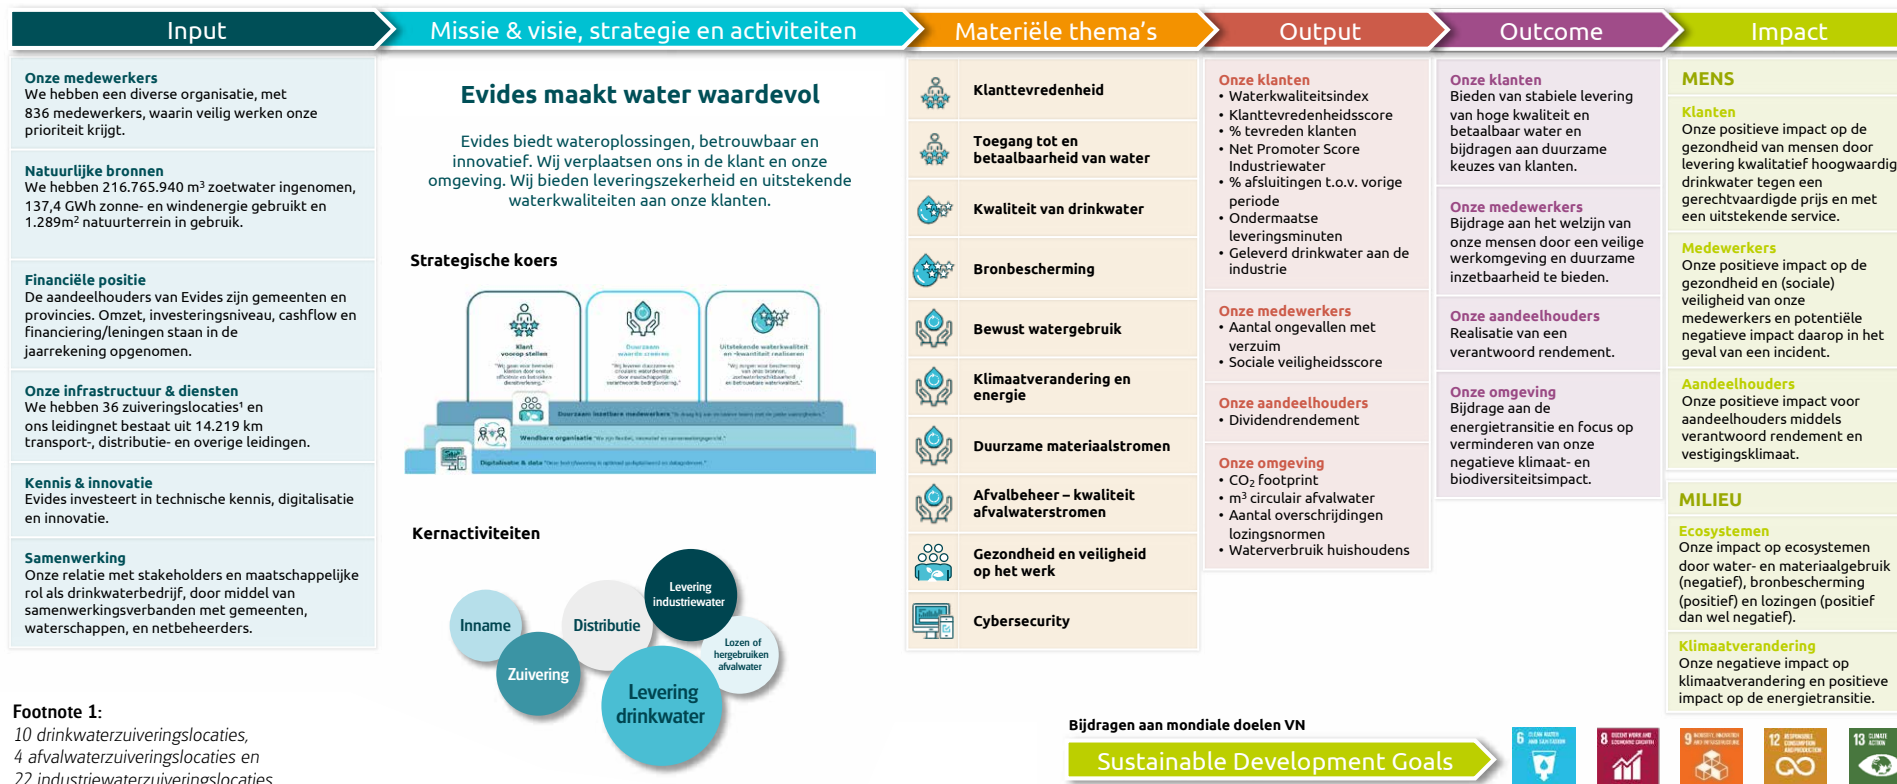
Input

Missie & visie, strategie en activiteiten

Materiële thema's

Output

Outcome

Impact

Onze medewerkers
We hebben een diverse organisatie, met 836 medewerkers, waarin veilig werken onze prioriteit krijgt.

Natuurlijke bronnen
We hebben 216.765.940 m³ zoetwater ingenomen, 137,4 GWh zonne- en windenergie gebruikt en 1.289m² natuurterrein in gebruik.

Financiële positie
De aandeelhouders van Evides zijn gemeenten en provincies. Omzet, investeringsniveau, cashflow en financiering/leningen staan in de jaarrekening opgenomen.

Onze infrastructuur & diensten
We hebben 36 zuiveringslocaties¹ en ons leidingnet bestaat uit 14.219 km transport-, distributie- en overige leidingen.

Kennis & innovatie
Evides investeert in technische kennis, digitalisatie en innovatie.

Samenwerking
Onze relatie met stakeholders en maatschappelijke rol als drinkwaterbedrijf, door middel van samenwerkingsverbanden met gemeenten, waterschappen, en netbeheerders.

Footnote 1:
10 drinkwaterzuiveringslocaties,
4 afvalwaterzuiveringslocaties en
22 industriewaterzuiveringslocaties

Evides maakt water waardevol

Evides biedt wateroplossingen, betrouwbaar en innovatief. Wij verplaatsen ons in de klant en onze omgeving. Wij bieden leveringszekerheid en uitstekende waterkwaliteiten aan onze klanten.

Strategische koers

Klant voorop stellen
Duurzaam waarde creëren
Uitstekende waterkwaliteit en -kwantiteit realiseren
Duurzaam inzetbare medewerkers
Wendbare organisatie
Digitalisatie & data

Kernactiviteiten

Inname
Distributie
Levering industriewater
Zuivering
Lozen of hergebruiken afvalwater
Levering drinkwater

Klanttevredenheid
Toegang tot en betaalbaarheid van water
Kwaliteit van drinkwater
Bronbescherming
Bewust watergebruik
Klimaatverandering en energie
Duurzame materiaalstromen
Afvalbeheer – kwaliteit afvalwaterstromen
Gezondheid en veiligheid op het werk
Cybersecurity

Onze klanten
• Waterkwaliteitsindex
• Klanttevredenheidsscore
• % tevreden klanten
• Net Promoter Score Industriewater
• % afsluitingen t.o.v. vorige periode
• Ondermaatse leveringsminuten
• Geleverd drinkwater aan de industrie

Onze medewerkers
• Aantal ongevallen met verzuim
• Sociale veiligheidsscore

Onze aandeelhouders
• Dividendrendement

Onze omgeving
• $CO_2$ footprint
• m³ circulair afvalwater
• Aantal overschrijdingen lozingsnormen
• Waterverbruik huishoudens

Onze klanten
Bieden van stabiele levering van hoge kwaliteit en betaalbaar water en bijdragen aan duurzame keuzes van klanten.

Onze medewerkers
Bijdrage aan het welzijn van onze mensen door een veilige werkomgeving en duurzame inzetbaarheid te bieden.

Onze aandeelhouders
Realisatie van een verantwoord rendement.

Onze omgeving
Bijdrage aan de energietransitie en focus op verminderen van onze negatieve klimaat- en biodiversiteitsimpact.

MENS

Klanten
Onze positieve impact op de gezondheid van mensen door levering kwalitatief hoogwaardig drinkwater tegen een gerechtvaardigde prijs en met een uitstekende service.

Medewerkers
Onze positieve impact op de gezondheid en (sociale) veiligheid van onze medewerkers en potentiële negatieve impact daarop in het geval van een incident.

Aandeelhouders
Onze positieve impact voor aandeelhouders middels verantwoord rendement en vestigingsklimaat.

MILIEU

Ecosystemen
Onze impact op ecosystemen door water- en materiaalgebruik (negatief), bronbescherming (positief) en lozingen (positief dan wel negatief).

Klimaatverandering
Onze negatieve impact op klimaatverandering en positieve impact op de energietransitie.

Bijdragen aan mondiale doelen VN

Sustainable Development Goals

6 CLEAN WATER AND SANITATION
8 DECENT WORK AND ECONOMIC GROWTH
9 INDUSTRY, INNOVATION AND INFRASTRUCTURE
12 RESPONSIBLE CONSUMPTION AND PRODUCTION
13 CLIMATE ACTION